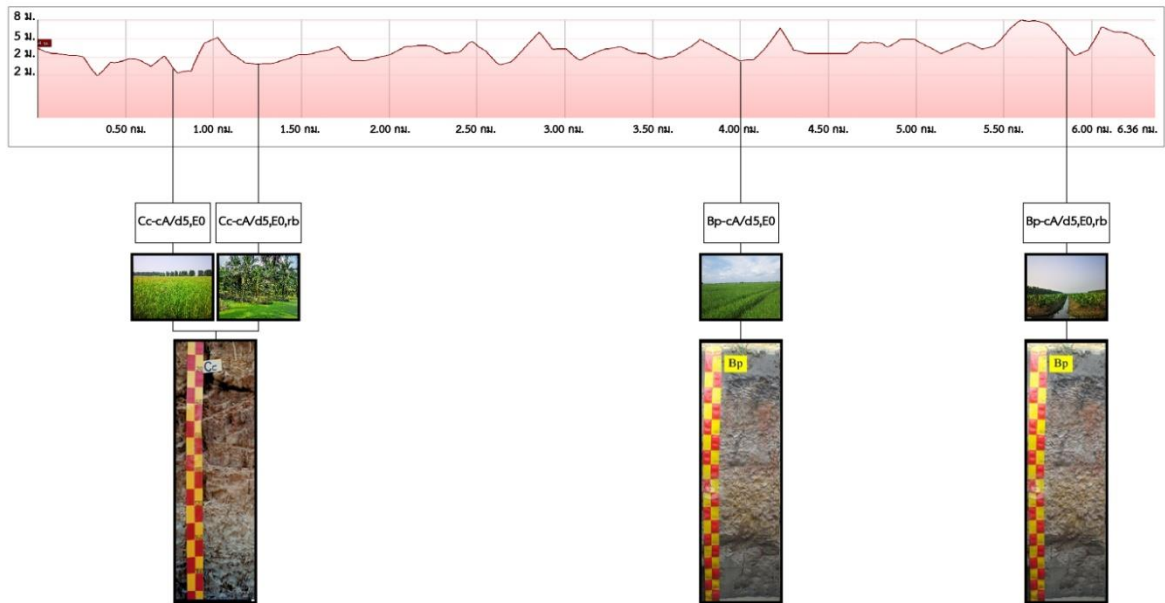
8 ม.
5 ม.
2 ม.
2 ม.

0.50 กม.
1.00 กม.
1.50 กม.
2.00 กม.
2.50 กม.
3.00 กม.
3.50 กม.
4.00 กม.
4.50 กม.
5.00 กม.
5.50 กม.
6.00 กม.
6.36 กม.

Cc-cA/d5,E0
Cc-cA/d5,E0,rb
Bp-cA/d5,E0
Bp-cA/d5,E0,rb

Cc
Bp
Bp